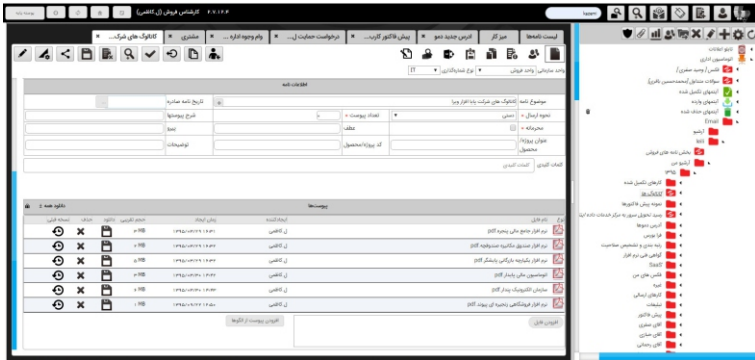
کارشناس فروش (ل کاظمی) ۴.۷.۱۶۴

لیست نامه‌ها | میز کار | ادرس جدید دمو | پیش فاکتور کاربر | درخواست حمایت ل... | وام وجوه اداره ... | مشتری | کاتالوگ های شرکت...

واحد سازمانی / واحد فروش | نوع شماره‌گذاری IT

اطلاعات نامه

موضوع نامه: کاتالوگ های شرکت بنیاد افزار ویرا
تاریخ نامه صادره
نحوه ارسال: دستی
تعداد پیوست: ۰
شرح پیوستها
محرمانه
عطف
پیرو
میزان پیرو/کد پیرو/محصول
توضیحات
کلمات کلیدی: کلمات کلیدی

پیوستها

دانلود همه

| نوع | نام فایل | ایجادکننده | زمان ایجاد | حجم تقریبی | دانلود | حذف | نسخه قبلی |
|---|---|---|---|---|---|---|---|
| | نرم افزار جامع مالی زنجیره ای.pdf | ل کاظمی | ۱۳۹۵/۰۸/۲۹ ۱۶:۵۱ | MB ۲ | | | |
| | نرم افزار صندوق مکانیزه صندوقچه.pdf | ل کاظمی | ۱۳۹۵/۰۸/۲۹ ۱۶:۵۱ | MB ۱ | | | |
| | نرم افزار یکپارچه بازرگانی پارسا.pdf | ل کاظمی | ۱۳۹۵/۰۸/۲۹ ۱۶:۵۱ | MB ۵ | | | |
| | اتوماسیون اداری پارسا.pdf | ل کاظمی | ۱۳۹۵/۰۸/۲۹ ۱۶:۵۲ | MB ۲ | | | |
| | سازمان الکترونیک پندار.pdf | ل کاظمی | ۱۳۹۵/۰۸/۲۹ ۱۶:۵۲ | MB ۳ | | | |
| | نرم افزار فروشگاهی زنجیره ای پیوند.pdf | ل کاظمی | ۱۳۹۵/۰۸/۲۹ ۱۶:۵۰ | MB ۲ | | | |

افزودن فایل | افزودن پیوست از کارتابل

کارتابل | اتوماسیون اداری | ناصر / وحید صفری | سوالات متداول | آیتمهای تکمیل شده | آیتمهای وارده | آیتمهای حذف شده | Email | آرشیو | 993 | پیش نامه های فروش | آرشیو من | کارهای تکمیل شده | کاتالوگ ها | نمونه پیش فاکتورها | آیتمهای فوری | فرا بورس | Saas | قیمت های من | خبره | کارهای ارسالی | تبلیغات | پیش فاکتور | آقای صفری | آقای ناصری | آقای رحمانی